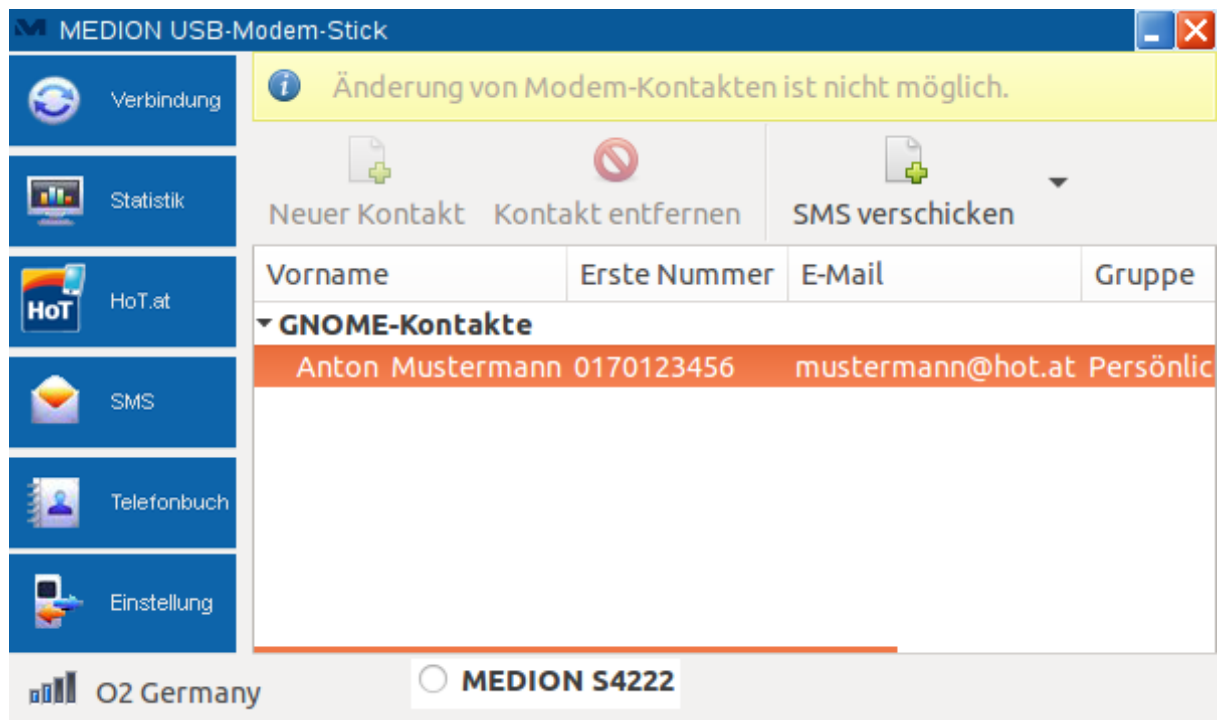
MEDION USB-Modem-Stick

Verbindung

Statistik

HoT

HoT.at

SMS

Telefonbuch

Einstellung

Änderung von Modem-Kontakten ist nicht möglich.

Neuer Kontakt
Kontakt entfernen
SMS verschicken

| Vorname | Erste Nummer | E-Mail | Gruppe |
|---|---|---|---|
| GNOME-Kontakte | | | |
| Anton Mustermann | 0170123456 | mustermann@hot.at | Persönlic |

O2 Germany

MEDION S4222